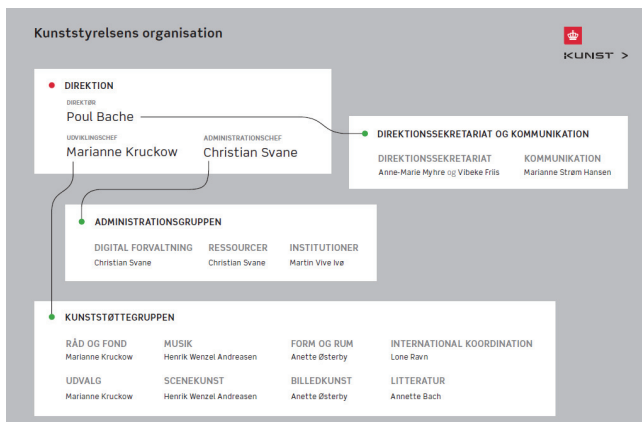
Kunststyrelsens organisation

KUNST >

DIREKTION

DIREKTØR
Poul Bache

UDVIKLINGSCHEF
Marianne Kruckow

ADMINISTRATIONSCHEF
Christian Svane

DIREKTIONSSEKRETARIAT OG KOMMUNIKATION

DIREKTIONSSEKRETARIAT
Anne-Marie Myhre og Vibeke Friis

KOMMUNIKATION
Marianne Strøm Hansen

ADMINISTRATIONSGRUPPEN

DIGITAL FORVALTNING
Christian Svane

RESSOURCER
Christian Svane

INSTITUTIONER
Martin Vive Ivø

KUNSTSTØTTEGRUPPEN

RÅD OG FOND
Marianne Kruckow

MUSIK
Henrik Wenzel Andreasen

FORM OG RUM
Anette Østerby

INTERNATIONAL KOORDINATION
Lone Ravn

UDVALG
Marianne Kruckow

SCENEKUNST
Henrik Wenzel Andreasen

BILLEDKUNST
Anette Østerby

LITTERATUR
Annette Bach